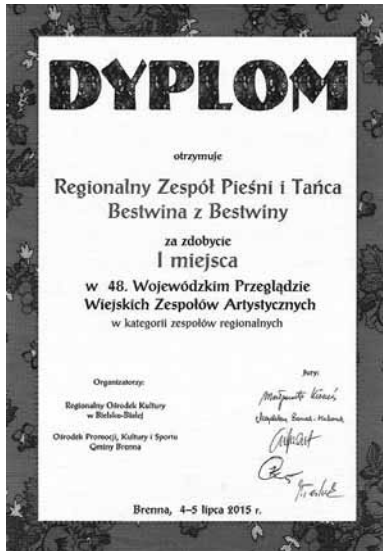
DYPLOM

otrzymuje

Regionalny Zespół Pieśni i Tańca Bestwina z Bestwiny

za zdobycie

I miejsca

w 48. Wojewódzkim Przeglądzie Wiejskich Zespołów Artystycznych

w kategorii zespołów regionalnych

Organizatorzy:

Regionalny Ośrodek Kultury w Bielsku-Białej

Ośrodek Promocji, Kultury i Sportu Gminy Brenna

Jury:

Małgorzata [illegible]
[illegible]
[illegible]
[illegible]

Brenna, 4–5 lipca 2015 r.